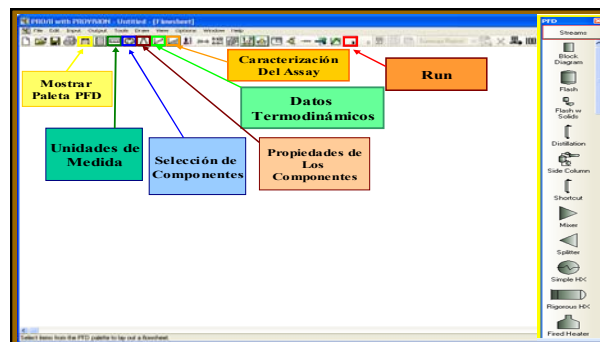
PRO/II with PROVISION - Untitled - [Flowsheet]

File Edit Input Output Tools Draw View Options Window Help

Caracterización Del Assay

Run

Mostrar Paleta PFD

Datos Termodinámicos

Unidades de Medida

Selección de Componentes

Propiedades de Los Componentes

PFD

Streams

Block Diagram

Flash

Flash w Solids

Distillation

Side Column

Shortcut

Mixer

Splitter

Simple HX

Rigorous HX

Fired Heater

Select items from the PFD palette to lay out a flowsheet.